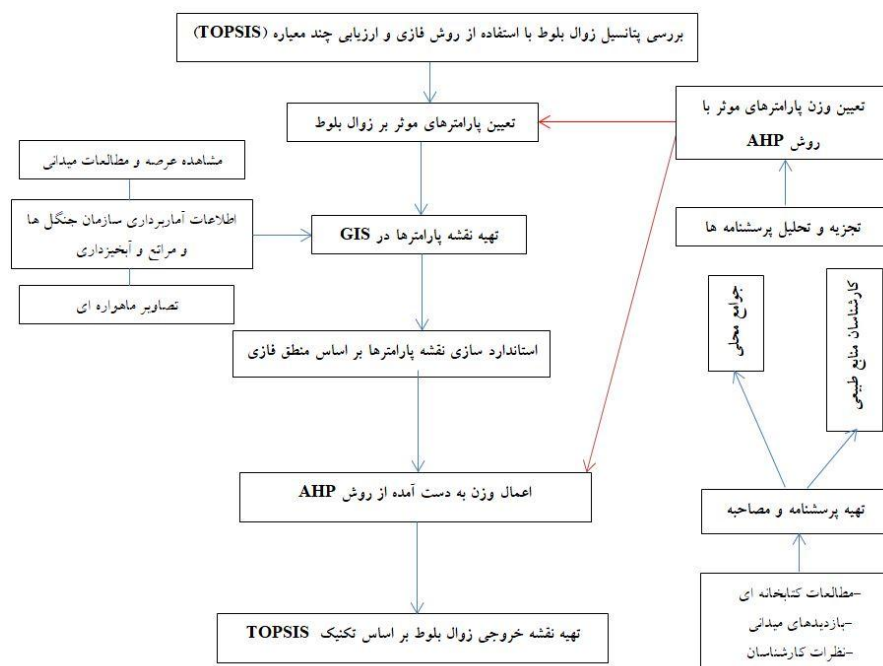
بررسی پتانسیل زوال بلوط با استفاده از روش فازی و ارزیابی چند معیاره (TOPSIS)

تعیین پارامترهای موثر بر زوال بلوط

تعیین وزن پارامترهای موثر با روش AHP

مشاهده عرصه و مطالعات میدانی

اطلاعات آماربرداری سازمان جنگل ها و مراتع و آبخیزداری

تصاویر ماهواره ای

تهیه نقشه پارامترها در GIS

تجزیه و تحلیل پرسشنامه ها

جوامع محلی

کارشناسان منابع طبیعی

استاندارد سازی نقشه پارامترها بر اساس منطق فازی

اعمال وزن به دست آمده از روش AHP

تهیه پرسشنامه و مصاحبه

-مطالعات کتابخانه ای
-بازدیدهای میدانی
-نظرات کارشناسان

تهیه نقشه خروجی زوال بلوط بر اساس تکنیک TOPSIS